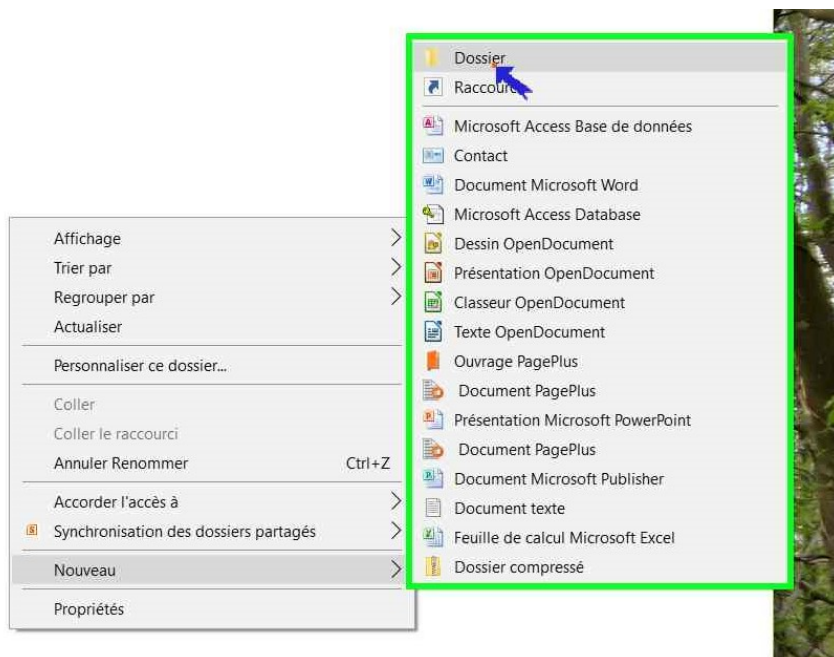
Affichage
Trier par
Regrouper par
Actualiser

Personnaliser ce dossier...

Coller
Coller le raccourci
Annuler Renommer Ctrl+Z

Accorder l'accès à
Synchronisation des dossiers partagés

Nouveau

Propriétés

Dossier
Raccourc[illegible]

Microsoft Access Base de données
Contact
Document Microsoft Word
Microsoft Access Database
Dessin OpenDocument
Présentation OpenDocument
Classeur OpenDocument
Texte OpenDocument
Ouvrage PagePlus
Document PagePlus
Présentation Microsoft PowerPoint
Document PagePlus
Document Microsoft Publisher
Document texte
Feuille de calcul Microsoft Excel
Dossier compressé